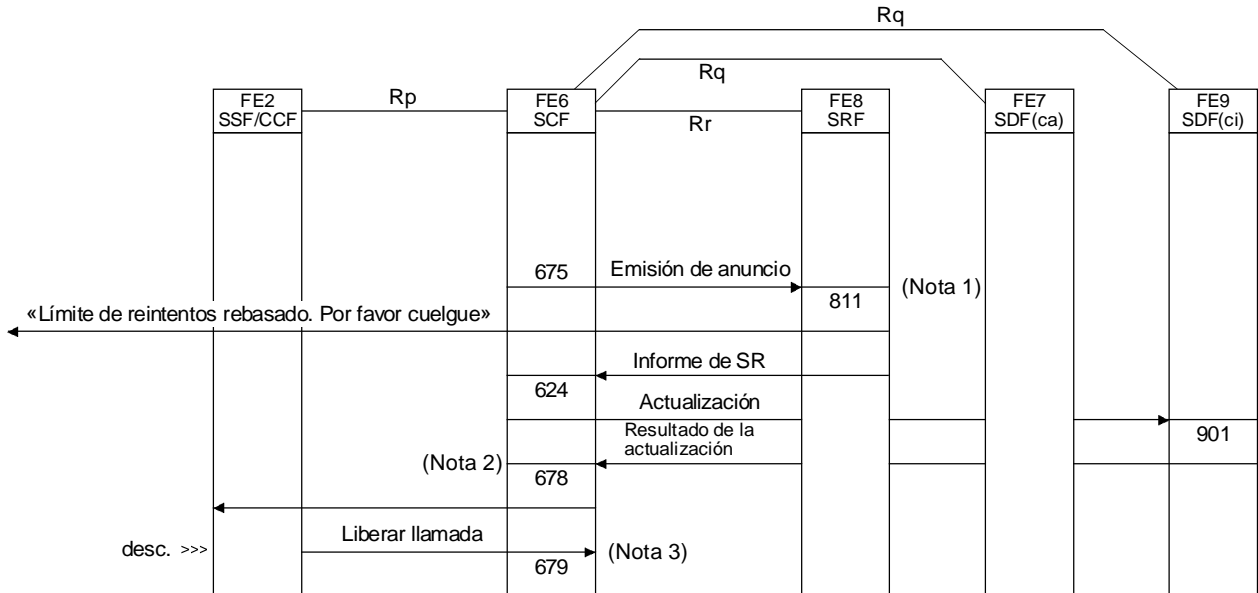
Rq

Rq

FE2
SSF/CCF

Rp

FE6
SCF

Rr

FE8
SRF

FE7
SDF(ca)

FE9
SDF(ci)

675

Emisión de anuncio

(Nota 1)

811

«Límite de reintentos rebasado. Por favor cuelgue»

Informe de SR

624

Actualización

901

Resultado de la actualización

(Nota 2)

678

desc. >>>

Liberar llamada

(Nota 3)

679